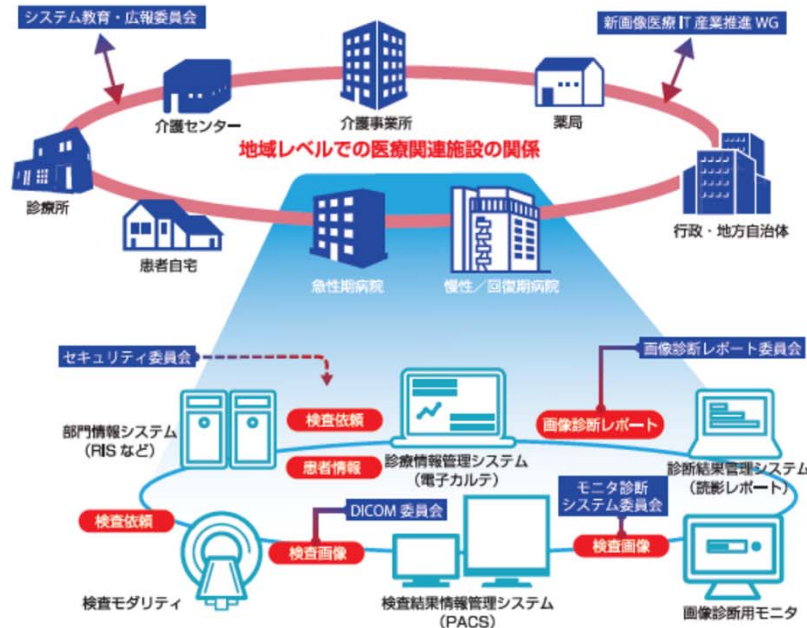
システム教育・広報委員会

新画像医療IT産業推進 WG

介護センター

介護事業所

薬局

地域レベルでの医療関連施設の関係

診療所

行政・地方自治体

患者自宅

急性期病院

慢性／回復期病院

セキュリティ委員会

画像診断レポート委員会

部門情報システム（RIS など）

検査依頼

画像診断レポート

患者情報

診療情報管理システム（電子カルテ）

診断結果管理システム（読影レポート）

モニタ診断システム委員会

DICOM 委員会

検査依頼

検査画像

検査画像

検査モダリティ

検査結果情報管理システム（PACS）

画像診断用モニタ